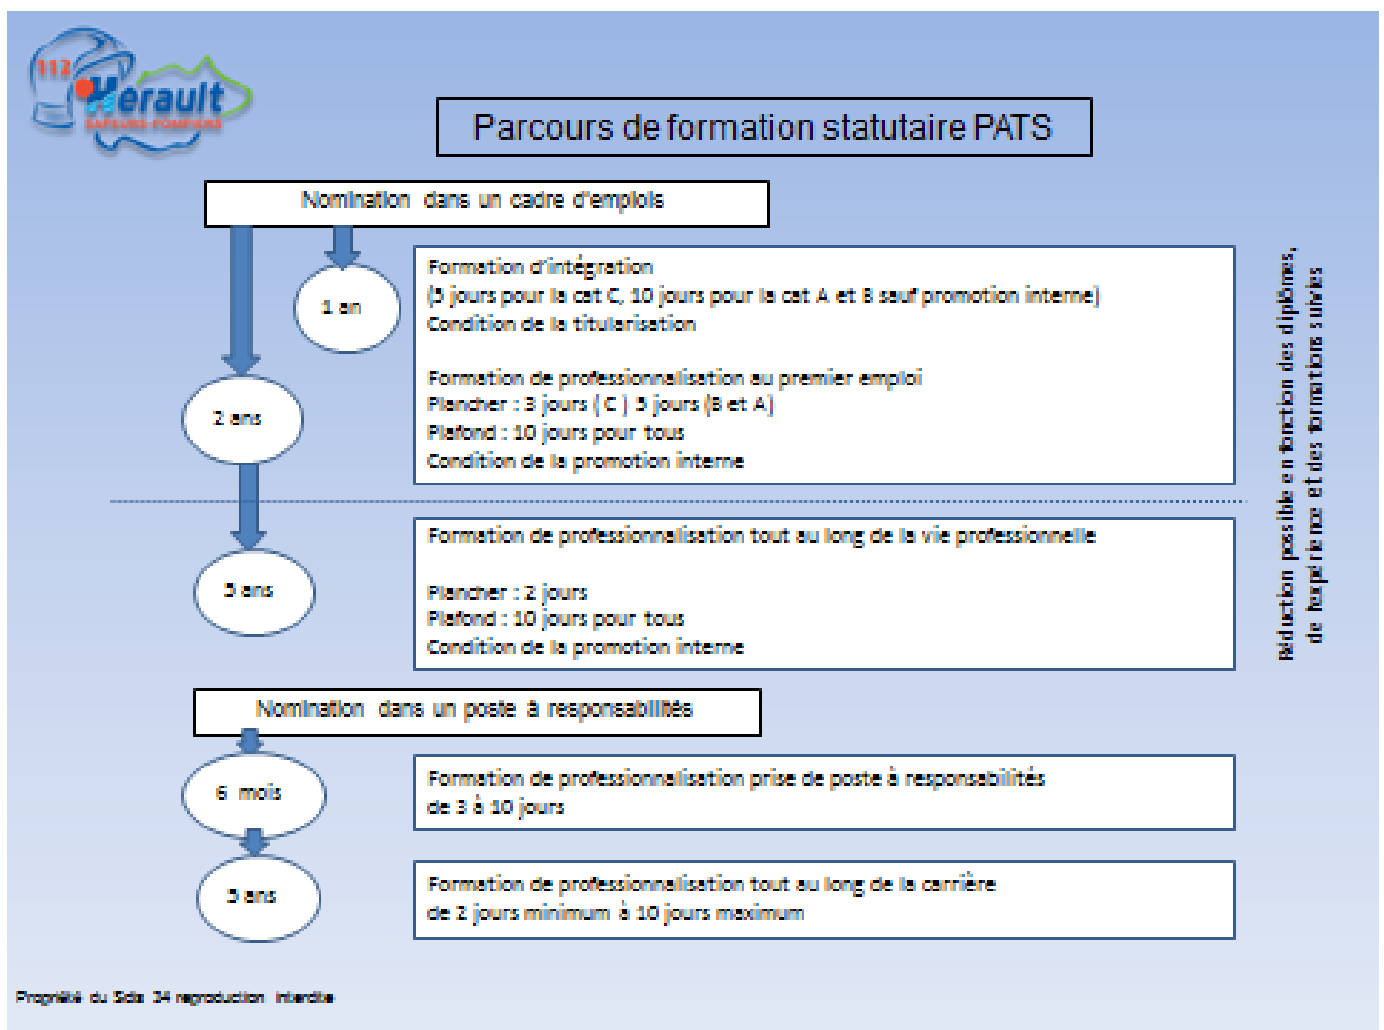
112 Herault
SAPEURS-POMPIERS

Parcours de formation statutaire PATS

Nomination dans un cadre d'emplois

1 an

2 ans

Formation d'intégration
(5 jours pour la cat C, 10 jours pour la cat A et B sauf promotion interne)
Condition de la titularisation

Formation de professionnalisation au premier emploi
Plancher : 3 jours ( C ) 5 jours (B et A)
Plafond : 10 jours pour tous
Condition de la promotion interne

5 ans

Formation de professionnalisation tout au long de la vie professionnelle

Plancher : 2 jours
Plafond : 10 jours pour tous
Condition de la promotion interne

Réduction possible en fonction des diplômes, de l'expérience et des formations suivies

Nomination dans un poste à responsabilités

6 mois

Formation de professionnalisation prise de poste à responsabilités
de 3 à 10 jours

5 ans

Formation de professionnalisation tout au long de la carrière
de 2 jours minimum à 10 jours maximum

Propriété du Sdis 34 reproduction interdite